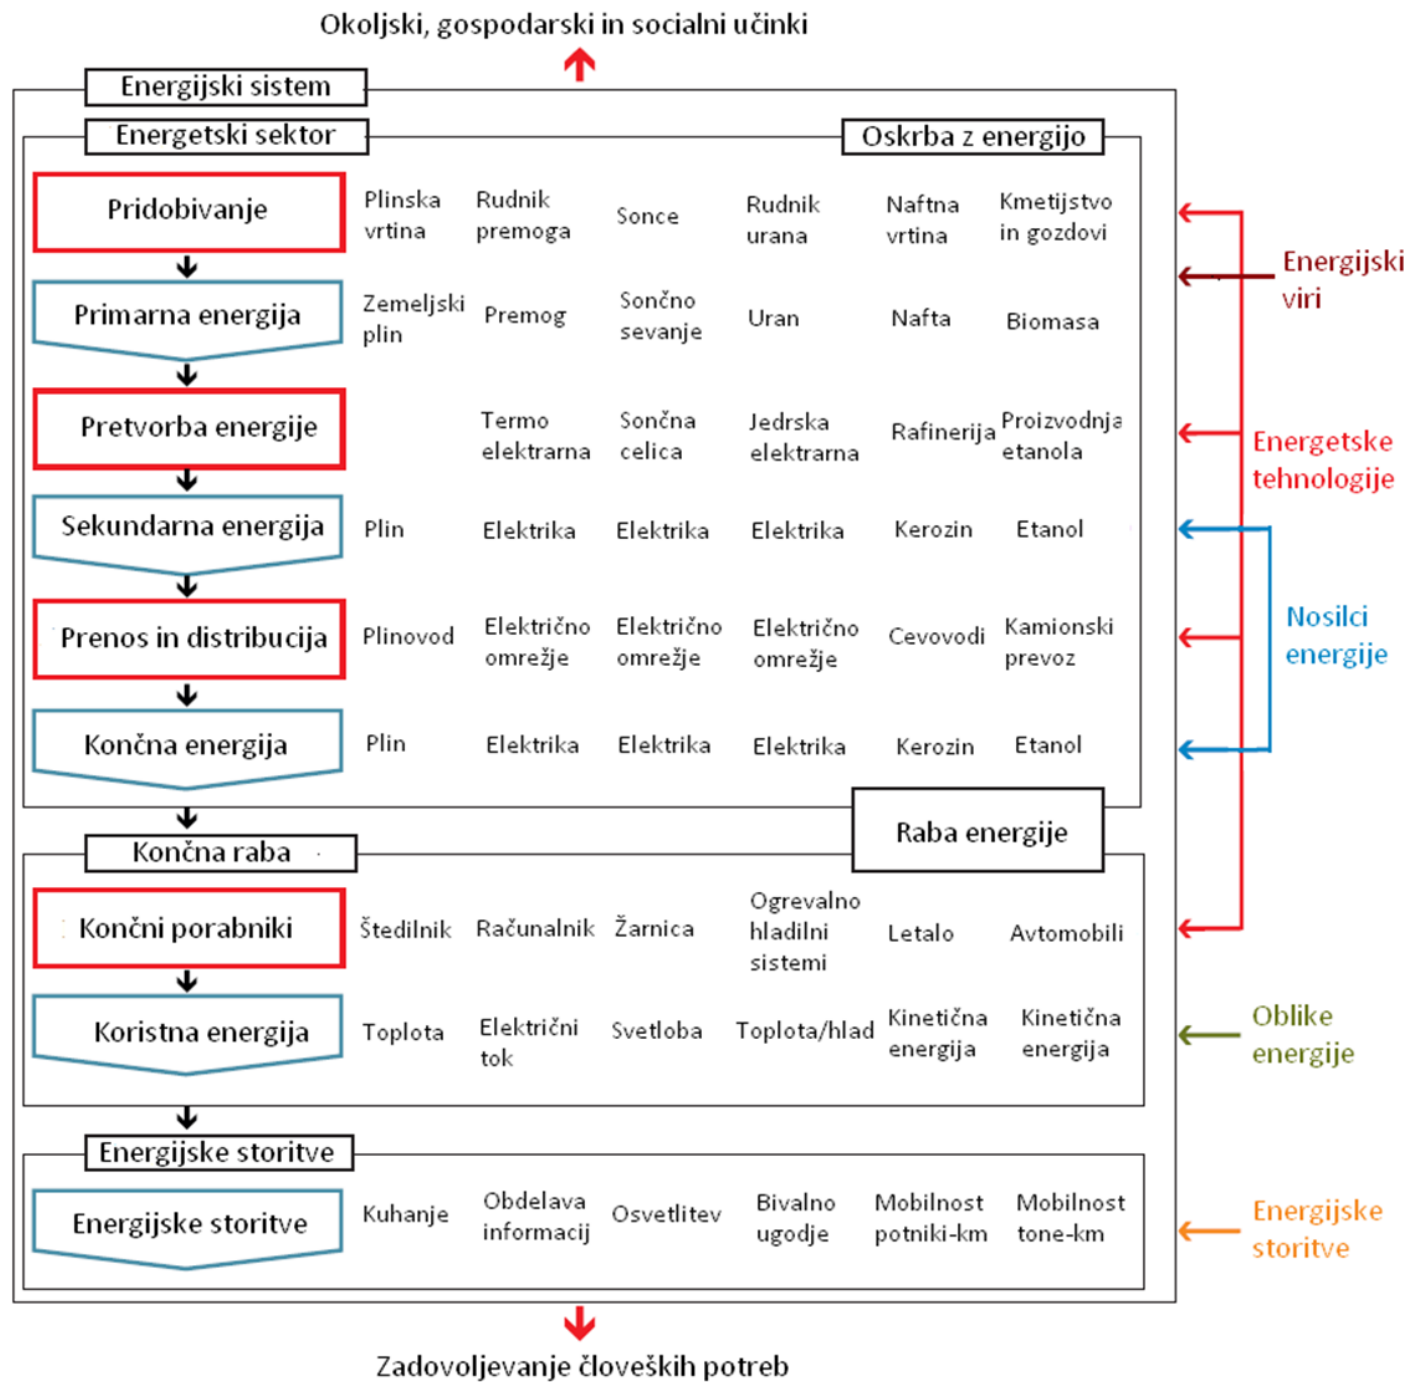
Okoljski, gospodarski in socialni učinki

Energijski sistem

Energetski sektor

Oskrba z energijo

| | | | | | | |
|---|---|---|---|---|---|---|
| Pridobivanje | Plinska vrtina | Rudnik premoga | Sonce | Rudnik urana | Naftna vrtina | Kmetijstvo in gozdovi |
| Primarna energija | Zemeljski plin | Premog | Sončno sevanje | Uran | Nafta | Biomasa |
| Pretvorba energije | | Termo elektrarna | Sončna celica | Jedrska elektrarna | Rafinerija | Proizvodnja etanola |
| Sekundarna energija | Plin | Elektrika | Elektrika | Elektrika | Kerozin | Etanol |
| Prenos in distribucija | Plinovod | Električno omrežje | Električno omrežje | Električno omrežje | Cevovodi | Kamionski prevoz |
| Končna energija | Plin | Elektrika | Elektrika | Elektrika | Kerozin | Etanol |

Raba energije

Končna raba

| | | | | | | |
|---|---|---|---|---|---|---|
| Končni porabniki | Štedilnik | Računalnik | Žarnica | Ogrevalno hladilni sistemi | Letalo | Avtomobili |
| Koristna energija | Toplota | Električni tok | Svetloba | Toplota/hlad | Kinetična energija | Kinetična energija |

Energijske storitve

| | | | | | | |
|---|---|---|---|---|---|---|
| Energijske storitve | Kuhanje | Obdelava informacij | Osvetlitev | Bivalno ugodje | Mobilnost potniki-km | Mobilnost tone-km |

Energijski viri

Energetske tehnologije

Nosilci energije

Oblike energije

Energijske storitve

Zadovoljevanje človeških potreb